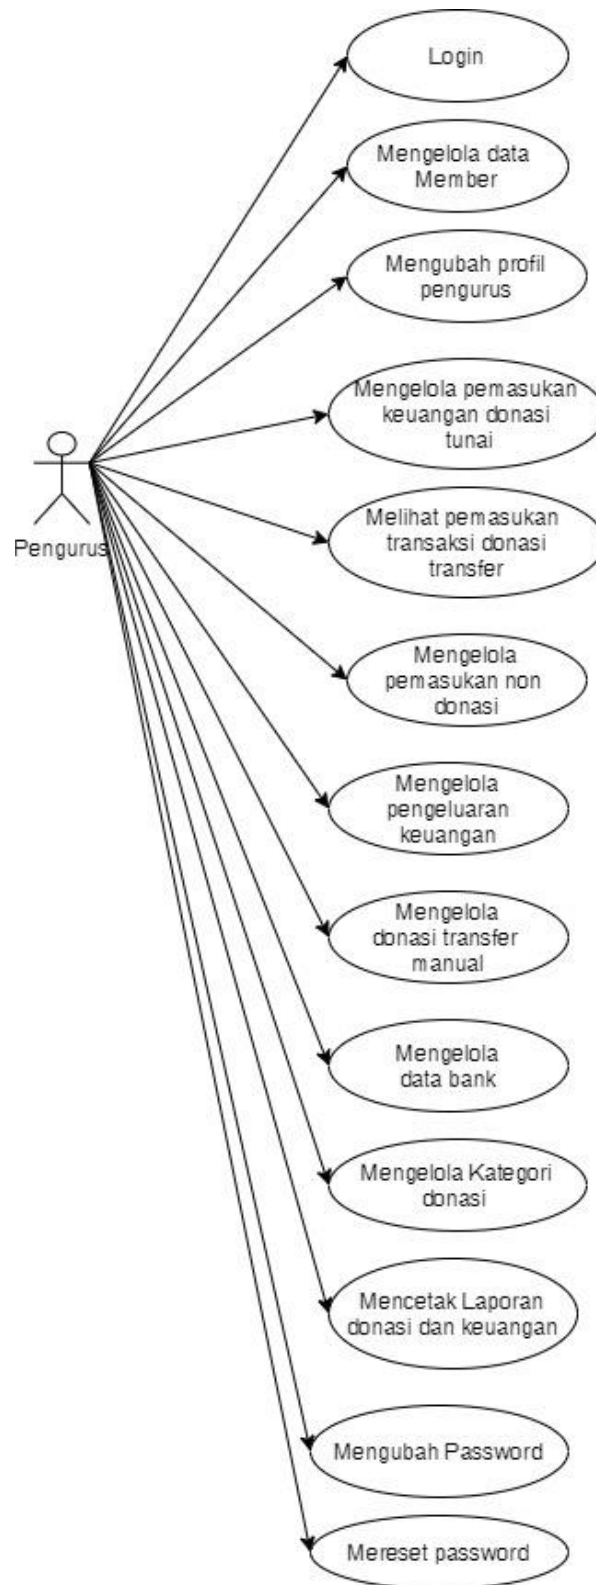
Login

Mengelola data Member

Mengubah profil pengurus

Pengurus

Mengelola pemasukan keuangan donasi tunai

Melihat pemasukan transaksi donasi transfer

Mengelola pemasukan non donasi

Mengelola pengeluaran keuangan

Mengelola donasi transfer manual

Mengelola data bank

Mengelola Kategori donasi

Mencetak Laporan donasi dan keuangan

Mengubah Password

Mereset password